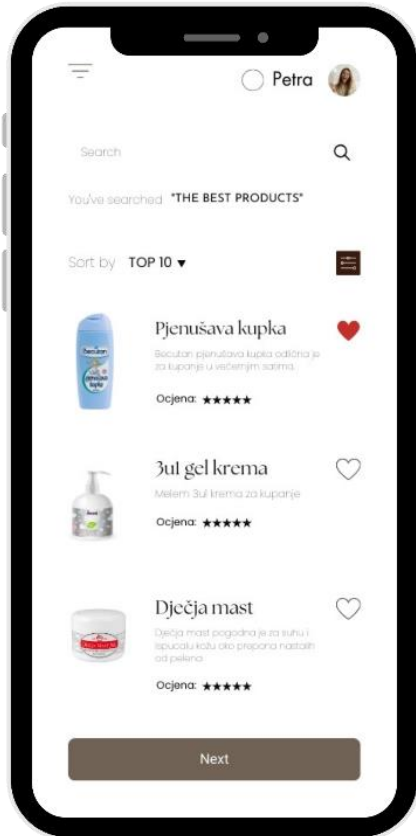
Petra

Search

You've searched "THE BEST PRODUCTS"

Sort by TOP 10 ▾

Pjenušava kupka

Becutan pjenušava kupka odlična je za kupanje u večernjim satima.

Ocjena: ★★★★★

3ul gel krema

Melem 3ul krema za kupanje

Ocjena: ★★★★★

Dječja mast

Dječja mast pogodna je za suhu i ispucalu kožu oko prepona nastalih od pelena

Ocjena: ★★★★★

Next